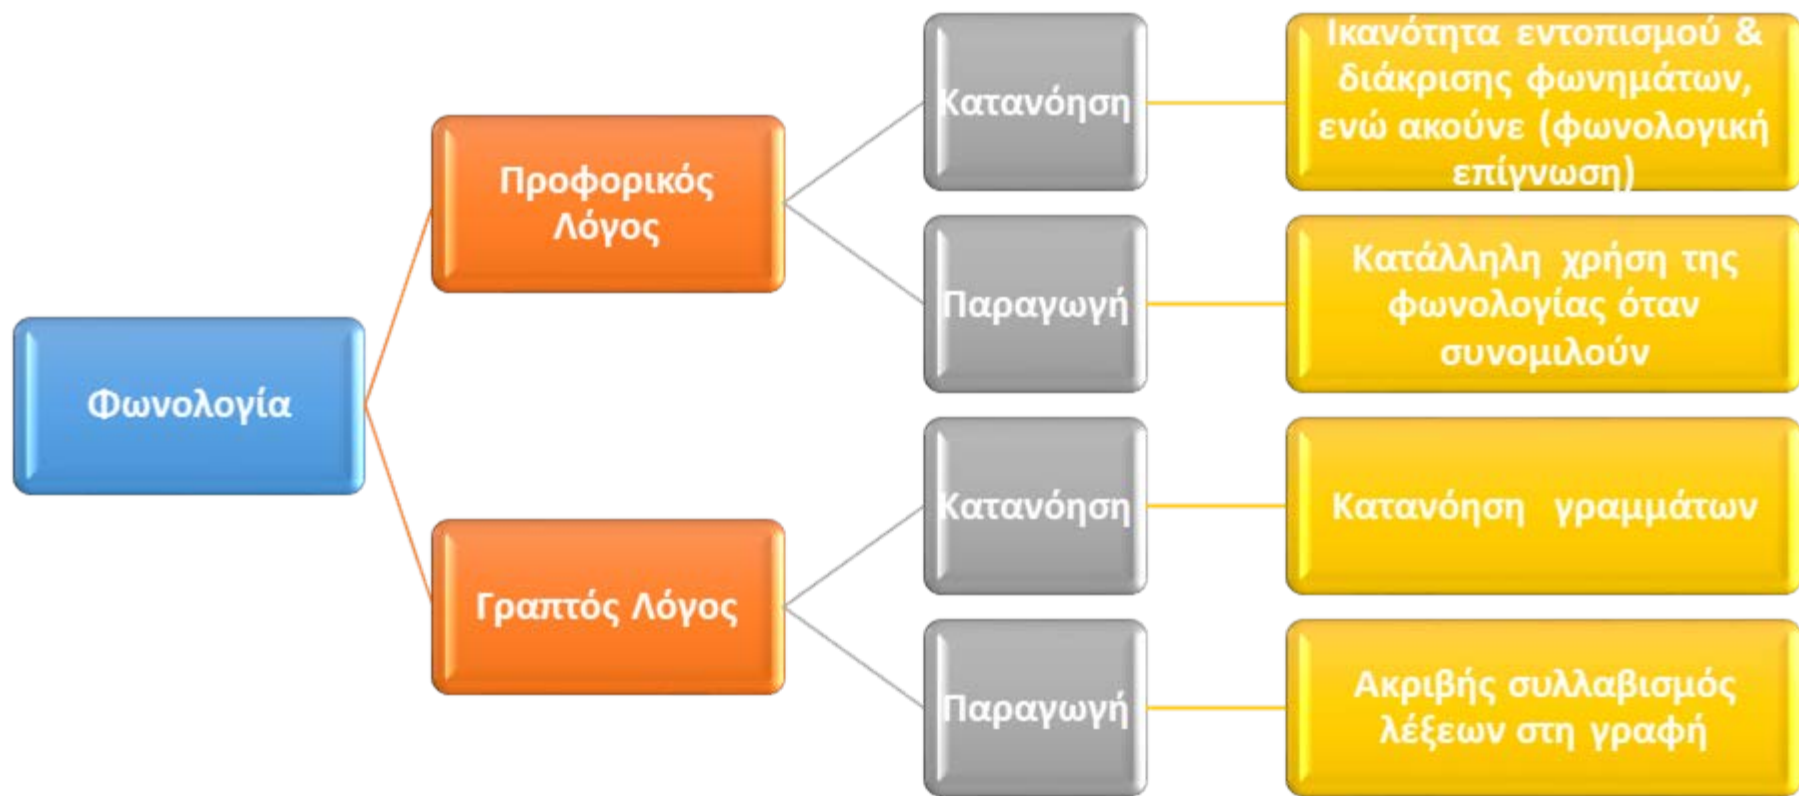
Φωνολογία

Προφορικός Λόγος

Κατανόηση

Ικανότητα εντοπισμού & διάκρισης φωνημάτων, ενώ ακούνε (φωνολογική επίγνωση)

Παραγωγή

Κατάλληλη χρήση της φωνολογίας όταν συνομιλούν

Γραπτός Λόγος

Κατανόηση

Κατανόηση γραμμάτων

Παραγωγή

Ακριβής συλλαβισμός λέξεων στη γραφή